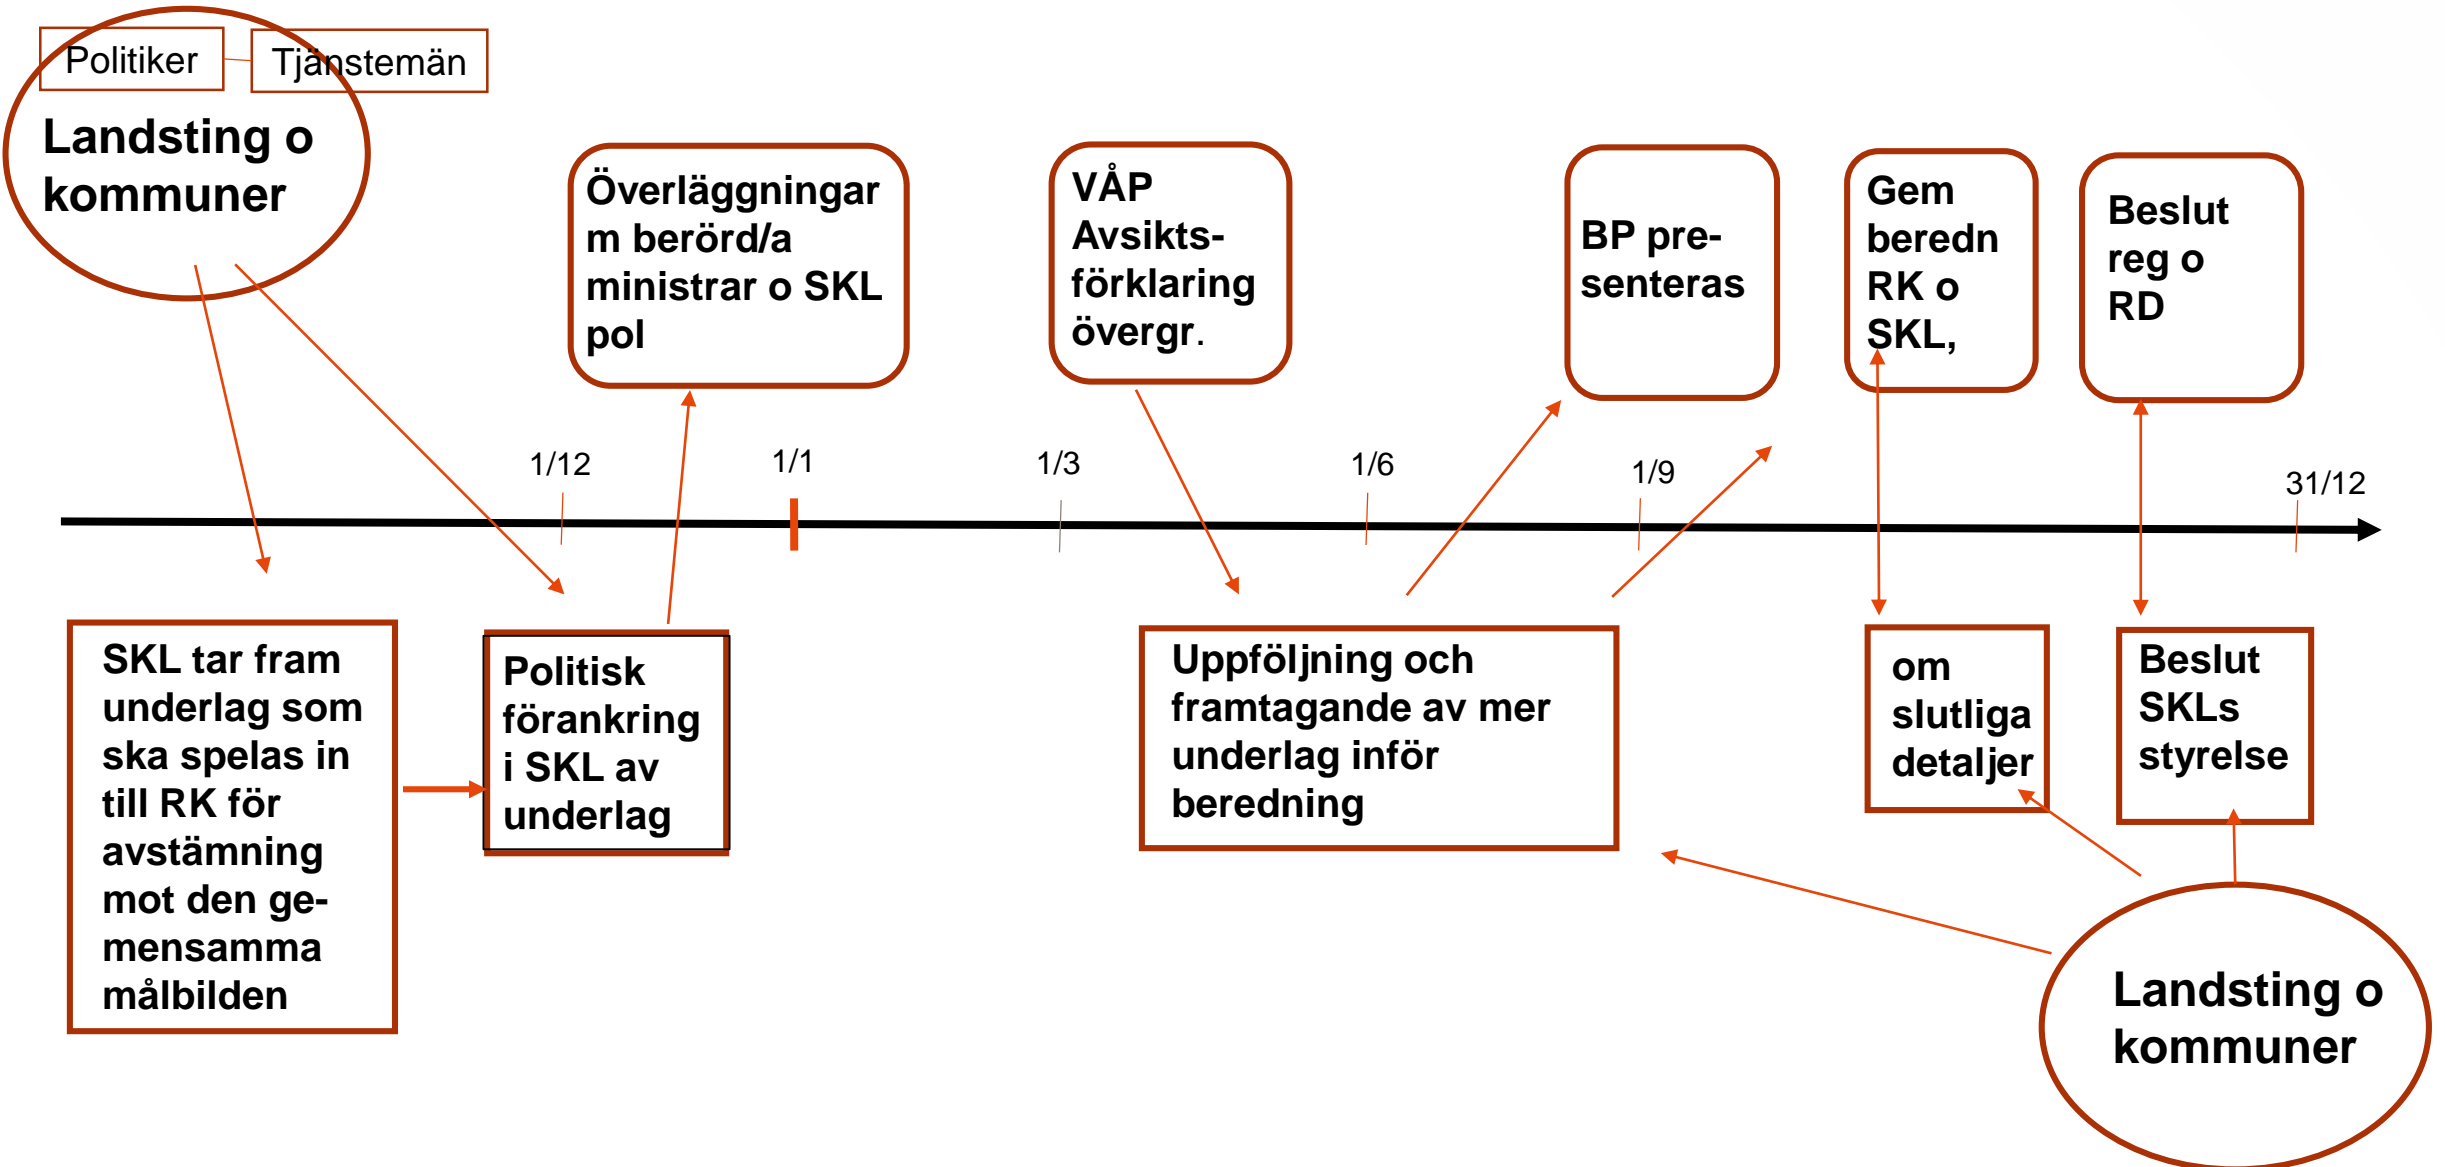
Politiker

Tjänstemän

Landsting o kommuner

Överläggningar m berörd/a ministrar o SKL pol

VÅP Avsikts-förklaring övergr.

BP pre-senteras

Gem beredn RK o SKL,

Beslut reg o RD

1/12

1/1

1/3

1/6

1/9

31/12

SKL tar fram underlag som ska spelas in till RK för avstämning mot den ge-mensamma målbilden

Politisk förankring i SKL av underlag

Uppföljning och framtagande av mer underlag inför beredning

om slutliga detaljer

Beslut SKLs styrelse

Landsting o kommuner